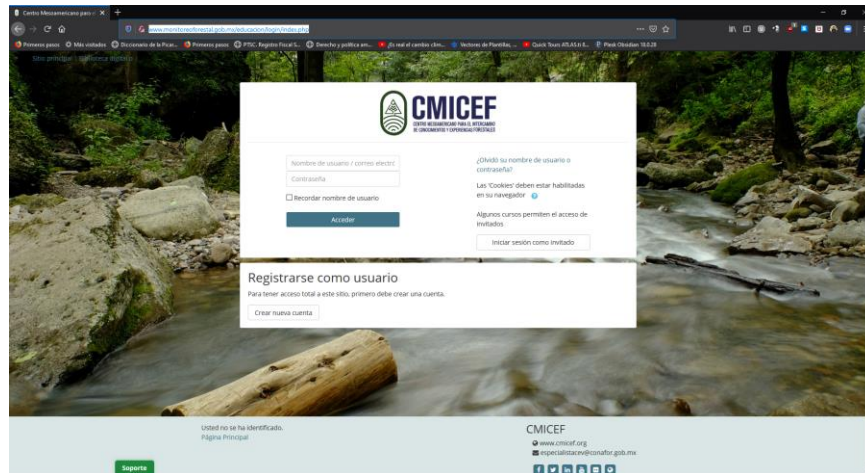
Centro Mesoamericano para el ×

www.monitoreoforestal.gob.mx/educacion/login/index.php

Primeros pasos | Más visitados | Diccionario de la Rusa... | Primeros pasos | PTSC. Registro Fiscal S... | Derecho y política am... | ¿Es real el cambio clim... | Vectores de Plantillas, ... | Quick Tours ATLAS.ti 8... | Plesk Obsidian 18.0.28

Sitio principal | Biblioteca digital

CMICEF
CENTRO MESOAMERICANO PARA EL INTERCAMBIO DE CONOCIMIENTOS Y EXPERIENCIAS FORESTALES

Nombre de usuario / correo electr
Contraseña
Recordar nombre de usuario
Acceder

¿Olvidó su nombre de usuario o contraseña?
Las 'Cookies' deben estar habilitadas en su navegador
Algunos cursos permiten el acceso de invitados
Iniciar sesión como invitado

Registrarse como usuario
Para tener acceso total a este sitio, primero debe crear una cuenta.
Crear nueva cuenta

Usted no se ha identificado.
Página Principal

Soporte

CMICEF
www.cmicef.org
especialistacev@conafor.gob.mx